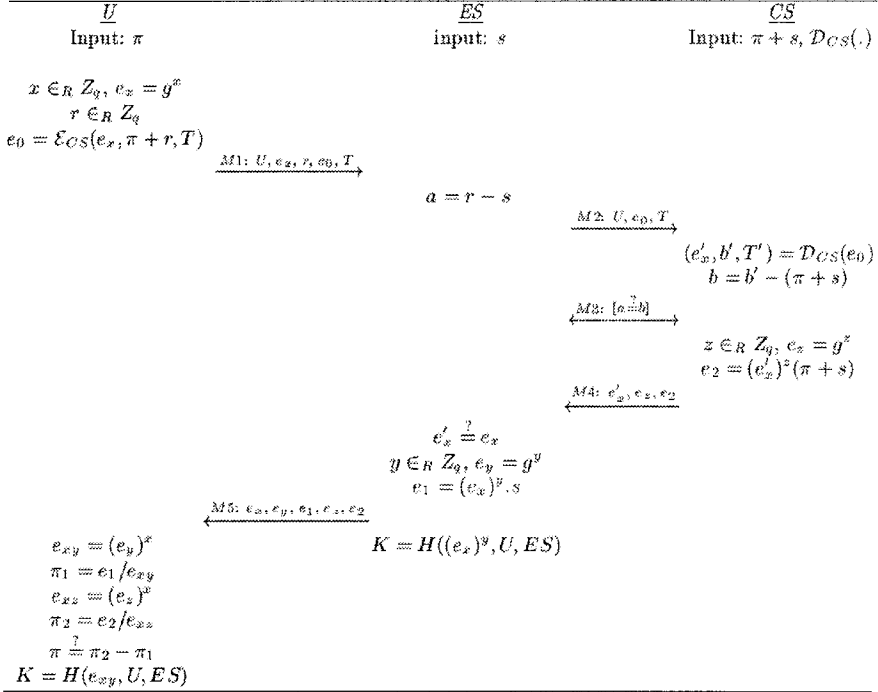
$\underline{U}$
Input: $\pi$

$\underline{ES}$
input: $s$

$\underline{CS}$
Input: $\pi + s$, $\mathcal{D}_{CS}(.)$

$x \in_R Z_q$, $e_x = g^x$
$r \in_R Z_q$
$e_0 = \mathcal{E}_{CS}(e_x, \pi + r, T)$

$\xrightarrow{M1:\ U, e_x, r, e_0, T}$

$a = r - s$

$\xrightarrow{M2:\ U, e_0, T}$

$(e'_x, b', T') = \mathcal{D}_{CS}(e_0)$
$b = b' - (\pi + s)$

$\xleftrightarrow{M3:\ [a \stackrel{?}{=} b]}$

$z \in_R Z_q$, $e_z = g^z$
$e_2 = (e'_x)^z(\pi + s)$

$\xleftarrow{M4:\ e'_x, e_z, e_2}$

$e'_x \stackrel{?}{=} e_x$
$y \in_R Z_q$, $e_y = g^y$
$e_1 = (e_x)^y.s$

$\xleftarrow{M5:\ e_x, e_y, e_1, e_z, e_2}$

$K = H((e_x)^y, U, ES)$

$e_{xy} = (e_y)^x$
$\pi_1 = e_1/e_{xy}$
$e_{xz} = (e_z)^x$
$\pi_2 = e_2/e_{xz}$
$\pi \stackrel{?}{=} \pi_2 - \pi_1$
$K = H(e_{xy}, U, ES)$